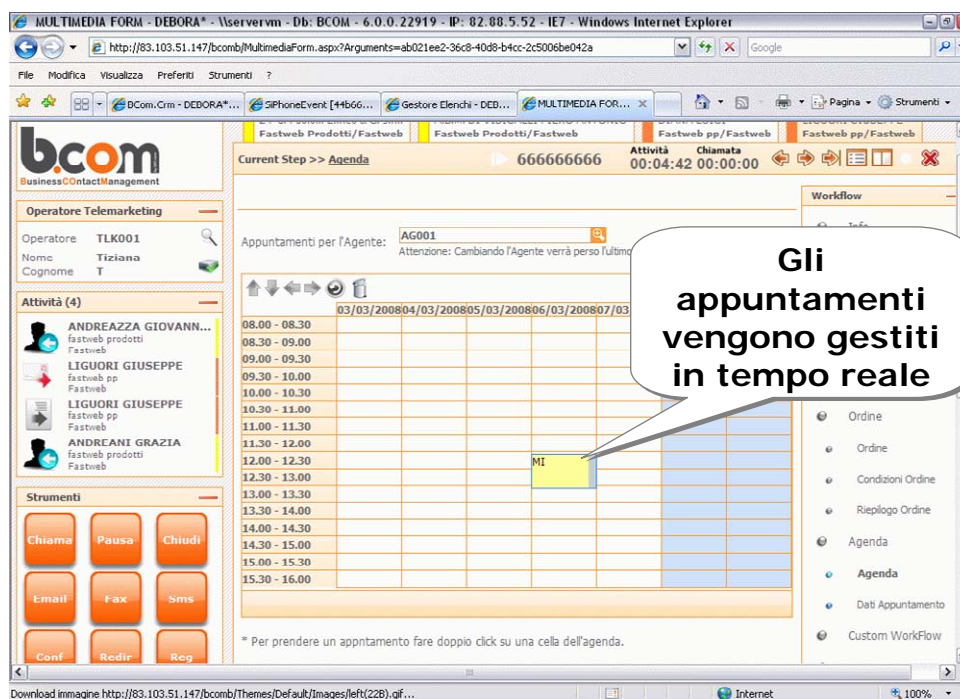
MULTIMEDIA FORM - DEBORA* - \\servervm - Db: BCOM - 6.0.0.22919 - IP: 82.88.5.52 - IE7 - Windows Internet Explorer

http://83.103.51.147/bcomb/MultimediaForm.aspx?Arguments=ab021ee2-36c8-40d8-b4cc-2c5006be042a

Google

File Modifica Visualizza Preferiti Strumenti ?

BCom.Crm - DEBORA*... SiPhoneEvent [44b66... Gestore Elenchi - DEB... MULTIMEDIA FOR...

Pagina Strumenti

Fastweb Prodotti/Fastweb Fastweb Prodotti/Fastweb Fastweb pp/Fastweb Fastweb pp/Fastweb

b.com
BusinessCOntactManagement

Current Step >> Agenda

666666666

Attività Chiamata
00:04:42 00:00:00

Operatore Telemarketing

Operatore TLK001
Nome Tiziana
Cognome T

Attività (4)

ANDREAZZA GIOVANN...
fastweb prodotti
Fastweb

LIGUORI GIUSEPPE
fastweb pp
Fastweb

LIGUORI GIUSEPPE
fastweb pp
Fastweb

ANDREANI GRAZIA
fastweb prodotti
Fastweb

Strumenti

Chiama Pausa Chiudi
Email Fax Sms
Conf Redir Reg

Appuntamenti per l'Agente: AG001
Attenzione: Cambiando l'Agente verrà perso l'ultimo

| | 03/03/2008 | 04/03/2008 | 05/03/2008 | 06/03/2008 | 07/03 |
|---|---|---|---|---|---|
| 08.00 - 08.30 | | | | | |
| 08.30 - 09.00 | | | | | |
| 09.00 - 09.30 | | | | | |
| 09.30 - 10.00 | | | | | |
| 10.00 - 10.30 | | | | | |
| 10.30 - 11.00 | | | | | |
| 11.00 - 11.30 | | | | | |
| 11.30 - 12.00 | | | | | |
| 12.00 - 12.30 | | | | MI | |
| 12.30 - 13.00 | | | | | |
| 13.00 - 13.30 | | | | | |
| 13.30 - 14.00 | | | | | |
| 14.00 - 14.30 | | | | | |
| 14.30 - 15.00 | | | | | |
| 15.00 - 15.30 | | | | | |
| 15.30 - 16.00 | | | | | |

Gli appuntamenti vengono gestiti in tempo reale

* Per prendere un appntamento fare doppio click su una cella dell'agenda.

Workflow
Info
Ordine
Ordine
Condizioni Ordine
Riepilogo Ordine
Agenda
Agenda
Dati Appuntamento
Custom WorkFlow

Download immagine http://83.103.51.147/bcomb/Themes/Default/Images/left(22B).gif...
Internet
100%